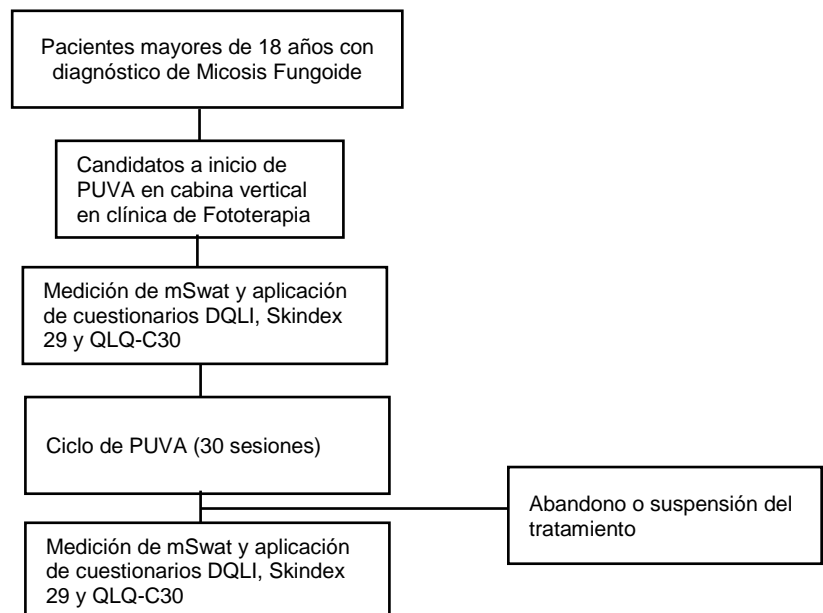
Pacientes mayores de 18 años con diagnóstico de Micosis Fungoide

Candidatos a inicio de PUVA en cabina vertical en clínica de Fototerapia

Medición de mSwat y aplicación de cuestionarios DQLI, Skindex 29 y QLQ-C30

Ciclo de PUVA (30 sesiones)

Abandono o suspensión del tratamiento

Medición de mSwat y aplicación de cuestionarios DQLI, Skindex 29 y QLQ-C30